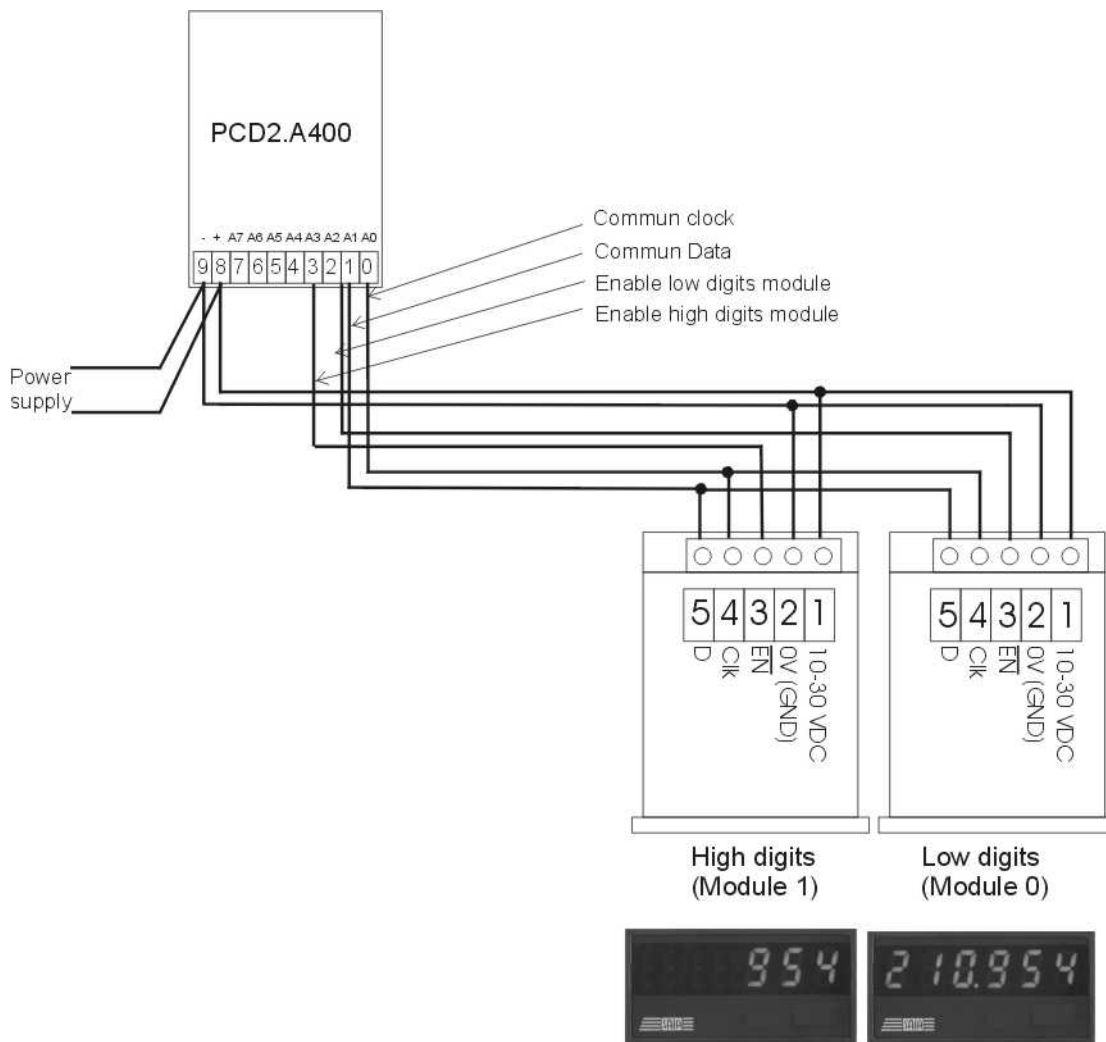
PCD2.A400

- + A7 A6 A5 A4 A3 A2 A1 A0

9 8 7 6 5 4 3 2 1 0

Commun clock
Commun Data
Enable low digits module
Enable high digits module

Power supply

5 4 3 2 1
D Clk $\overline{EN}$ 0V (GND) 10-30 VDC

5 4 3 2 1
D Clk $\overline{EN}$ 0V (GND) 10-30 VDC

High digits
(Module 1)

Low digits
(Module 0)

954

210.954